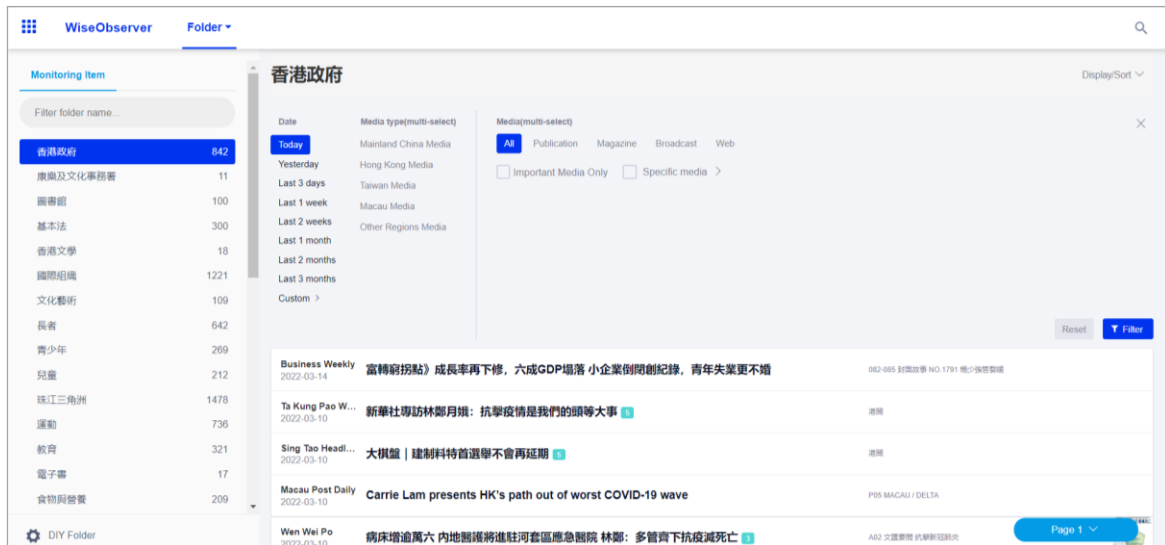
WiseObserver Folder

Monitoring Item

Filter folder name...

| 香港政府 | 842 |
|---|---|
| 康樂及文化事務署 | 11 |
| 圖書館 | 100 |
| 基本法 | 300 |
| 香港文學 | 18 |
| 國際組織 | 1221 |
| 文化藝術 | 109 |
| 長者 | 642 |
| 青少年 | 269 |
| 兒童 | 212 |
| 珠江三角洲 | 1478 |
| 運動 | 736 |
| 教育 | 321 |
| 電子書 | 17 |
| 食物與營養 | 209 |

DIY Folder

香港政府

Display/Sort

Date
Today
Yesterday
Last 3 days
Last 1 week
Last 2 weeks
Last 1 month
Last 2 months
Last 3 months
Custom

Media type(multi-select)
Mainland China Media
Hong Kong Media
Taiwan Media
Macau Media
Other Regions Media

Media(multi-select)
All Publication Magazine Broadcast Web
Important Media Only Specific media

Reset Filter

Business Weekly
2022-03-14
富轉窮拐點》成長率再下修，六成GDP塌落 小企業倒閉創紀錄，青年失業更不婚
082-085 封面故事 NO.1791 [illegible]

Ta Kung Pao W...
2022-03-10
新華社專訪林鄭月娥：抗擊疫情是我們的頭等大事 5
港聞

Sing Tao Headl...
2022-03-10
大棋盤｜建制料特首選舉不會再延期 5
港聞

Macau Post Daily
2022-03-10
Carrie Lam presents HK's path out of worst COVID-19 wave
P05 MACAU / DELTA

Wen Wei Po
2022-03-10
病床增逾萬六 內地醫護將進駐河套區應急醫院 林鄭：多管齊下抗疫減死亡 3
A02 文匯要聞 抗擊新冠肺炎

Page 1